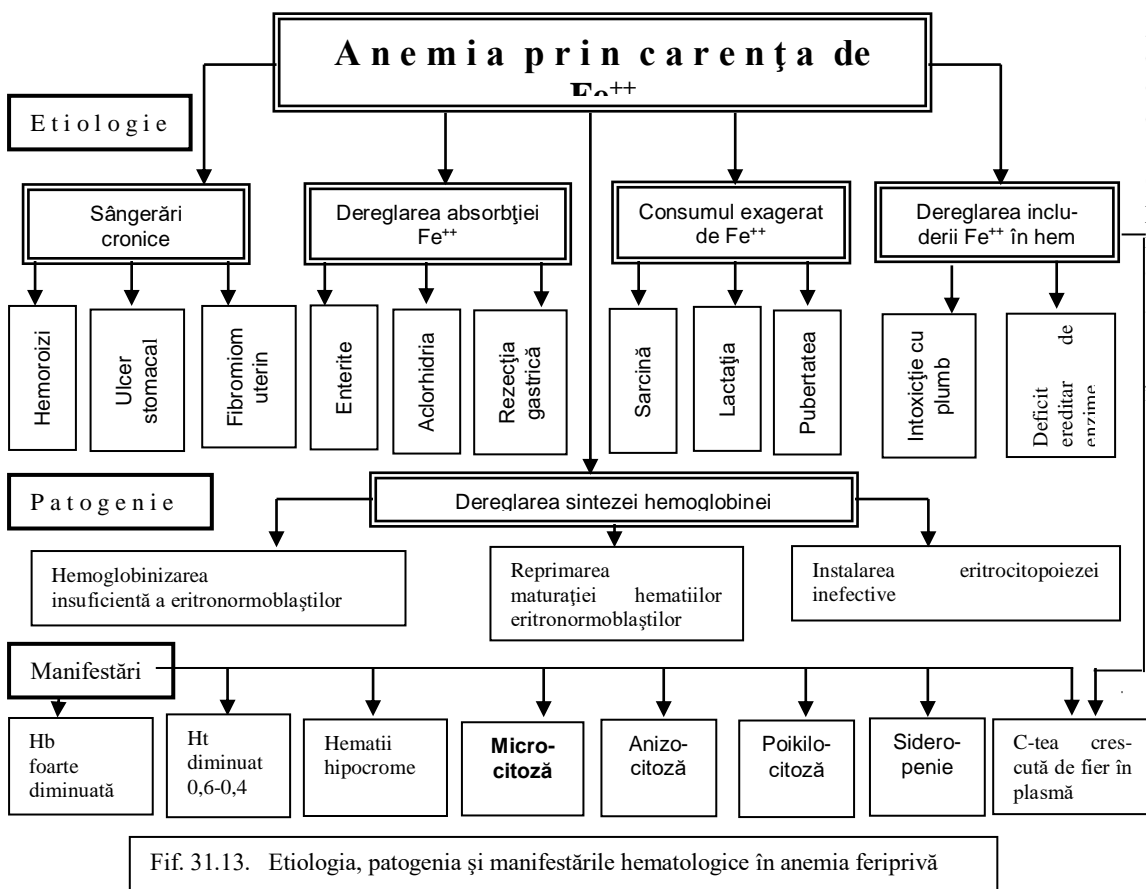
Anemia prin carenţa de Fe$^{++}$

Etiologie

Sângerări cronice

Dereglarea absorbţiei Fe$^{++}$

Consumul exagerat de Fe$^{++}$

Dereglarea includerii Fe$^{++}$ în hem

Hemoroizi

Ulcer stomacal

Fibromiom uterin

Enterite

Aclorhidria

Rezecţia gastrică

Sarcină

Lactaţia

Pubertatea

Intoxicţie cu plumb

Deficit ereditar de enzime

Patogenie

Dereglarea sintezei hemoglobinei

Hemoglobinizarea insuficientă a eritronormoblaștilor

Reprimarea maturaţiei hematiilor eritronormoblaștilor

Instalarea eritrocitopoiezei inefective

Manifestări

Hb foarte diminuată

Ht diminuat 0,6-0,4

Hematii hipocrome

Microcitoză

Anizocitoză

Poikilocitoză

Sideropenie

C-tea crescută de fier în plasmă

Fif. 31.13. Etiologia, patogenia şi manifestările hematologice în anemia feripriva